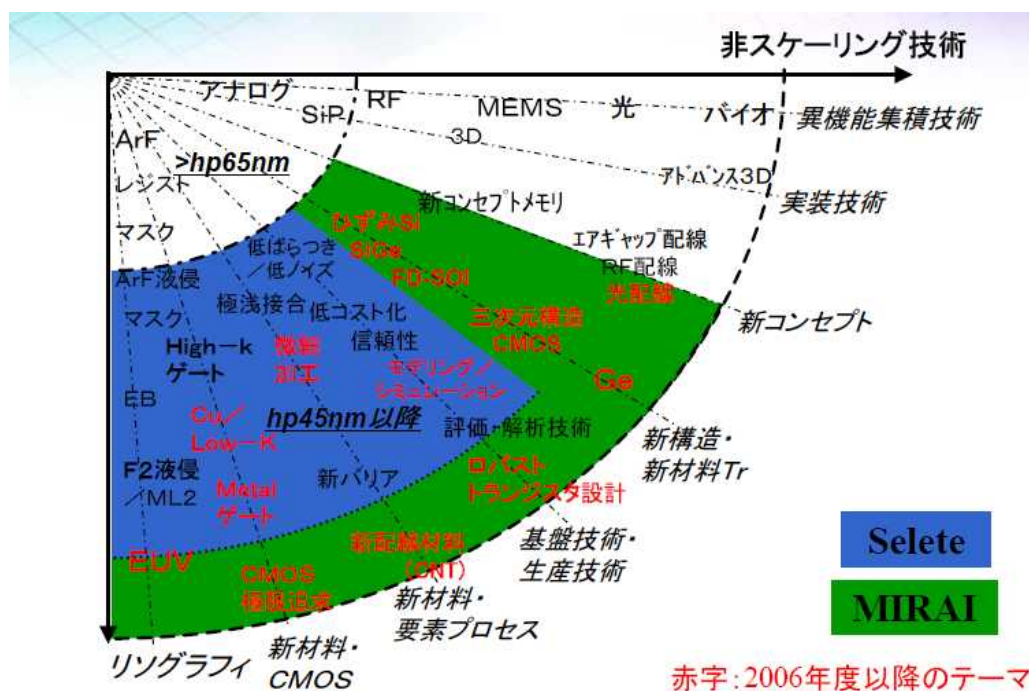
非スケーリング技術

アナログ
SiP
RF
MEMS
光
バイオ
異機能集積技術
3D
アドバンス3D
実装技術
ArF
>hp65nm
レジスト
マスク
新コンセプトメモリ
ひずみSi
SiGe
FD-SOI
エアギャップ配線
RF配線
光配線
新コンセプト
低ばらつき／低ノイズ
ArF液侵
極浅接合
低コスト化
マスク
三次元構造CMOS
High−k ゲート
微細加工
信頼性
モデリング／シミュレーション
Ge
EB
Cu／Low−K
hp45nm以降
評価・解析技術
新構造・新材料Tr
F2液侵／ML2
新バリア
ロバストトランジスタ設計
Metal ゲート
EUV
新配線材料（CNT）
基盤技術・生産技術
CMOS極限追求
新材料・要素プロセス
Selete
MIRAI
リソグラフィ
新材料・CMOS
赤字：2006年度以降のテーマ